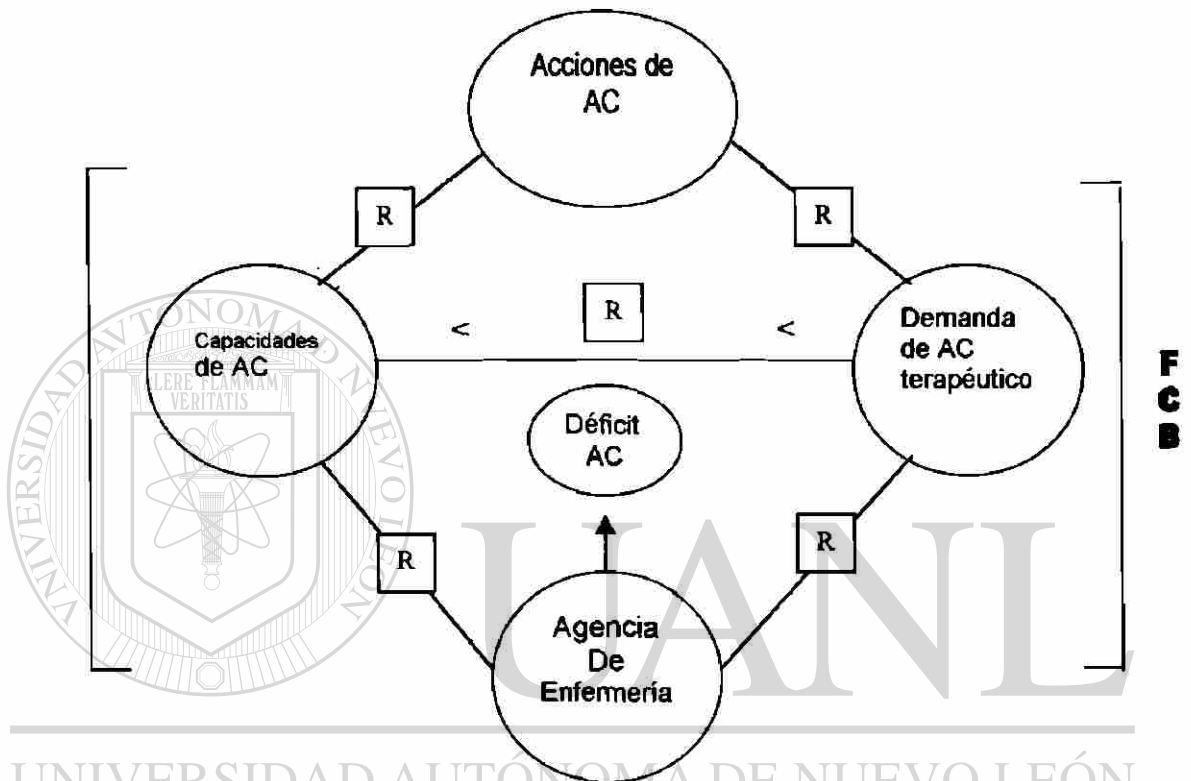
Acciones de AC

R

R

Capacidades de AC

<

R

<

Demanda de AC terapéutico

F
C
B

Déficit AC

R

R

Agencia De Enfermería

UNIVERSIDAD AUTÓNOMA DE NUEVO LEÓN
ALERE FLAMMAM VERITATIS
UANL
UNIVERSIDAD AUTÓNOMA DE NUEVO LEÓN